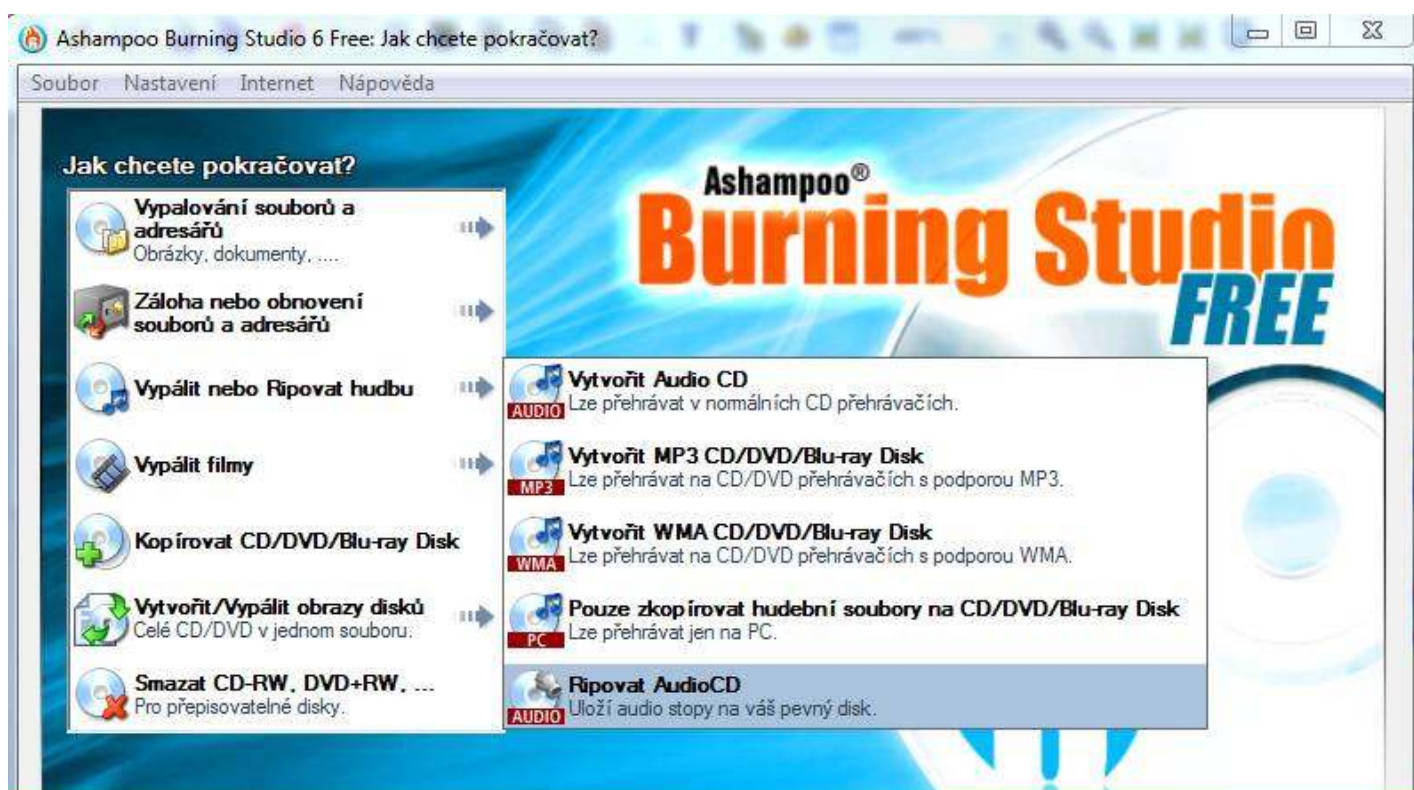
Ashampoo Burning Studio 6 Free: Jak chcete pokračovat?

Soubor Nastavení Internet Nápověda

Jak chcete pokračovat?

Vypalování souborů a adresářů
Obrázky, dokumenty, ....

Záloha nebo obnovení souborů a adresářů

Vypálit nebo Ripovat hudbu

Vypálit filmy

Kopírovat CD/DVD/Blu-ray Disk

Vytvořit/Vypálit obrazy disků
Celé CD/DVD v jednom souboru.

Smazat CD-RW, DVD+RW, ...
Pro přepisovatelné disky.

Ashampoo®
Burning Studio
FREE

AUDIO
Vytvořit Audio CD
Lze přehrávat v normálních CD přehrávačích.

MP3
Vytvořit MP3 CD/DVD/Blu-ray Disk
Lze přehrávat na CD/DVD přehrávačích s podporou MP3.

WMA
Vytvořit WMA CD/DVD/Blu-ray Disk
Lze přehrávat na CD/DVD přehrávačích s podporou WMA.

PC
Pouze zkopírovat hudební soubory na CD/DVD/Blu-ray Disk
Lze přehrávat jen na PC.

AUDIO
Ripovat AudioCD
Uloží audio stopy na váš pevný disk.